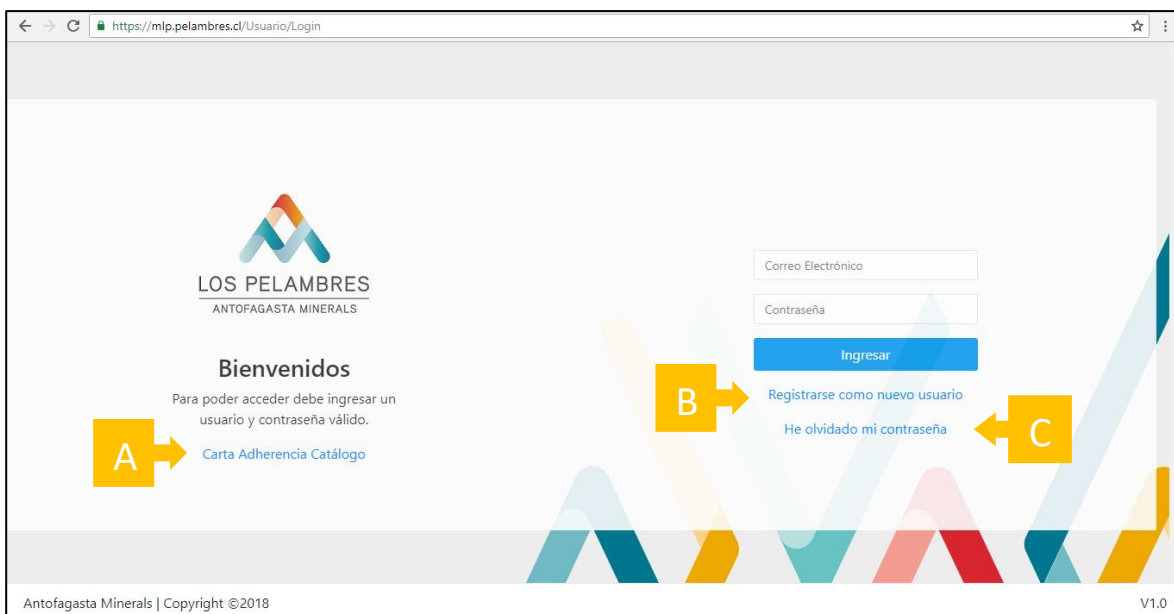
https://mlp.pelambres.cl/Usuario/Login

LOS PELAMBRES
ANTOFAGASTA MINERALS

Bienvenidos

Para poder acceder debe ingresar un usuario y contraseña válido.

A

Carta Adherencia Catálogo

Correo Electrónico

Contraseña

Ingresar

B

Registrarse como nuevo usuario

He olvidado mi contraseña

C

Antofagasta Minerals | Copyright ©2018

V1.0